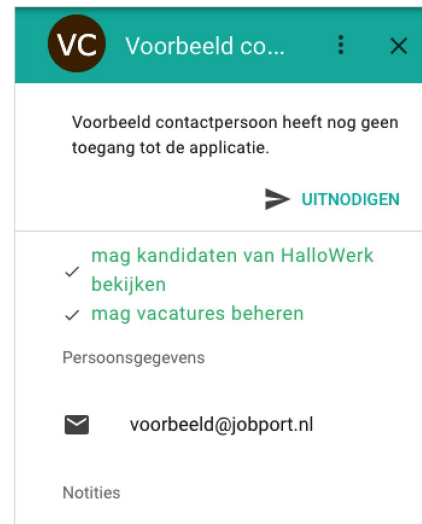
VC Voorbeeld co...

Voorbeeld contactpersoon heeft nog geen toegang tot de applicatie.

UITNODIGEN

✓ mag kandidaten van HalloWerk bekijken
✓ mag vacatures beheren

Persoonsgegevens

voorbeeld@jobport.nl

Notities